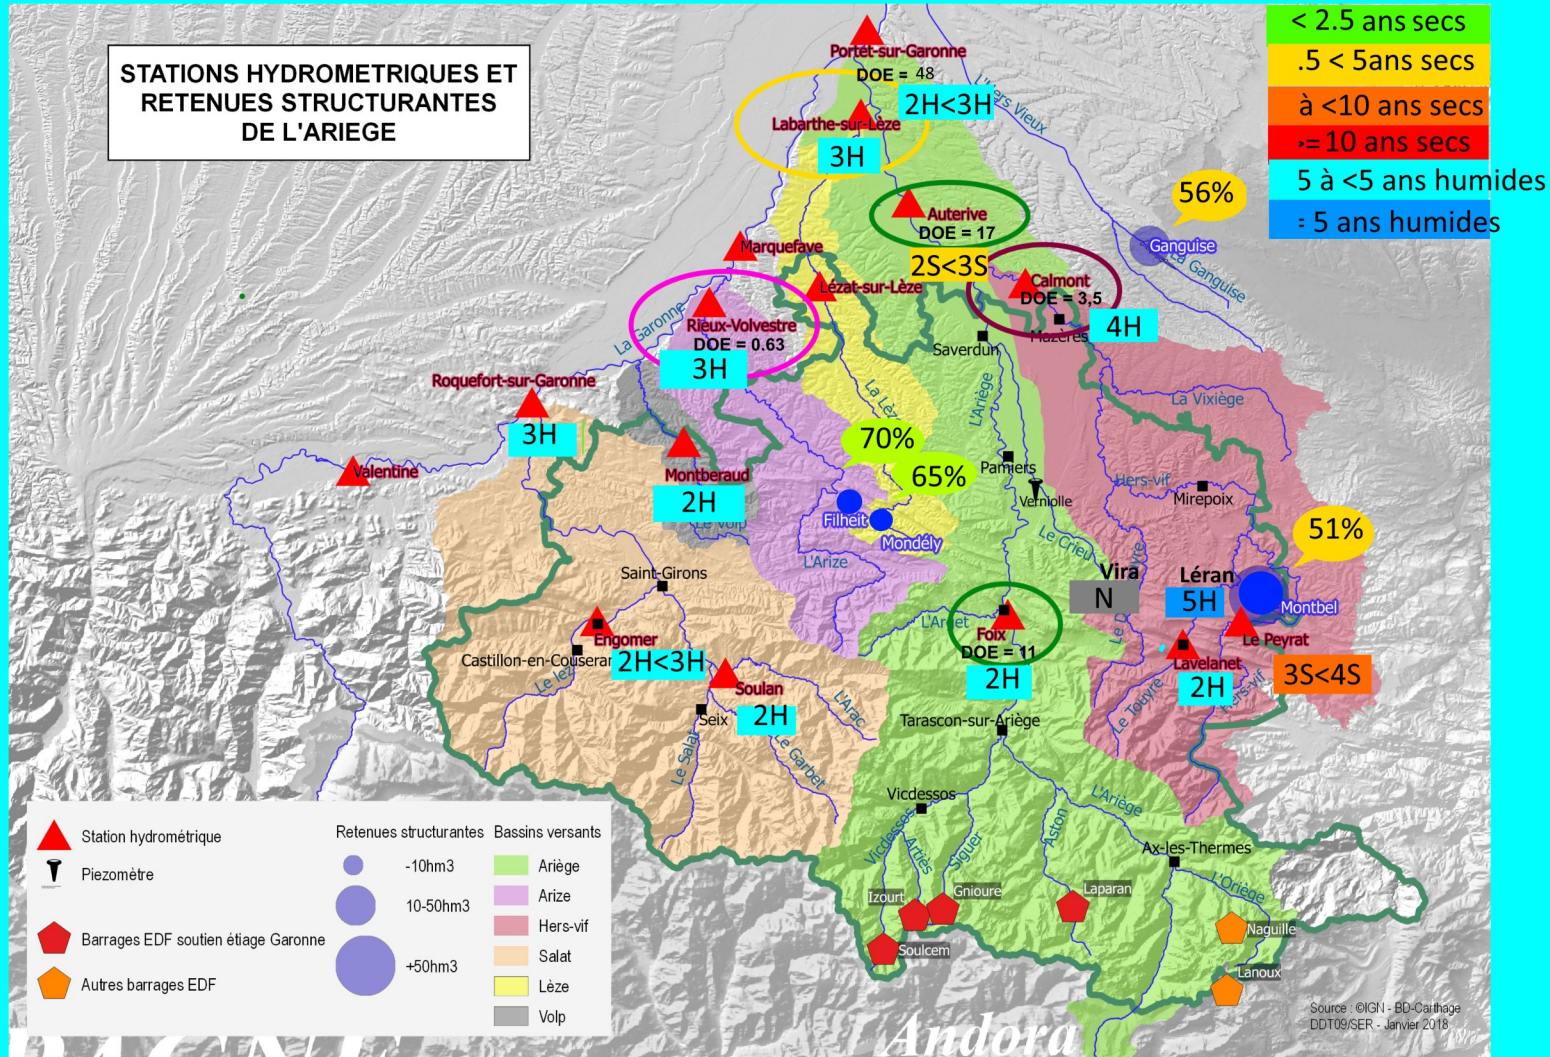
STATIONS HYDROMETRIQUES ET RETENUES STRUCTURANTES DE L'ARIEGE

< 2.5 ans secs
.5 < 5ans secs
à <10 ans secs
›= 10 ans secs
5 à <5 ans humides
: 5 ans humides

Portet-sur-Garonne
DOE = 48
2H<3H
Labarthe-sur-Lèze
3H
L'Hers Vieux
Auterive
DOE = 17
56%
Ganguise
La Ganguise
Marquefave
2S<3S
Calmont
DOE = 3,5
Lézat-sur-Lèze
Mazères
4H
La Garonne
Rieux-Volvestre
DOE = 0.63
3H
Saverdun
Roquefort-sur-Garonne
3H
La Lèze
L'Ariège
La Vixiège
70%
Montberaud
65%
Pamiers
Valentine
2H
Hers-vif
Mirepoix
Vernolle
Le Volp
Filheit
Mondély
Le Crieu
51%
L'Arize
Vira
Léran
Saint-Girons
N
5H
Montbel
L'Arget
Le Peyrat
Engomer
Foix
DOE = 11
Castillon-en-Couserans
2H<3H
Lavelanet
Le Lez
Soulan
2H
2H
3S<4S
Seix
2H
L'Arac
Le Touyre
Hers-vif
Tarascon-sur-Ariège
Le Salat
Le Garbet
Vicdessos
L'Ariège
Vicdessos
Artiès
Siguer
Aston
Ax-les-Thermes
L'Oriège
Izourt
Gnioure
Laparan
Naguille
Soulcem
Lanoux

Station hydrométrique
Piezomètre
Barrages EDF soutien étiage Garonne
Autres barrages EDF
Retenues structurantes
-10hm3
10-50hm3
+50hm3
Bassins versants
Ariège
Arize
Hers-vif
Salat
Lèze
Volp

Source : ©IGN - BD-Carthage
DDT09/SER - Janvier 2018

Andora